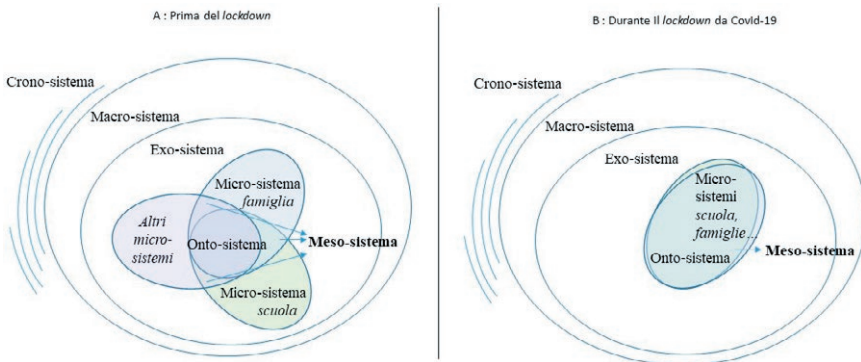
A : Prima del *lockdown*

Crono-sistema

Macro-sistema

Exo-sistema

Micro-sistema *famiglia*

*Altri micro-sistemi*

Onto-sistema

**Meso-sistema**

Micro-sistema *scuola*

B : Durante Il *lockdown* da Covid-19

Crono-sistema

Macro-sistema

Exo-sistema

Micro-sistemi *scuola, famiglie…*

Onto-sistema

**Meso-sistema**